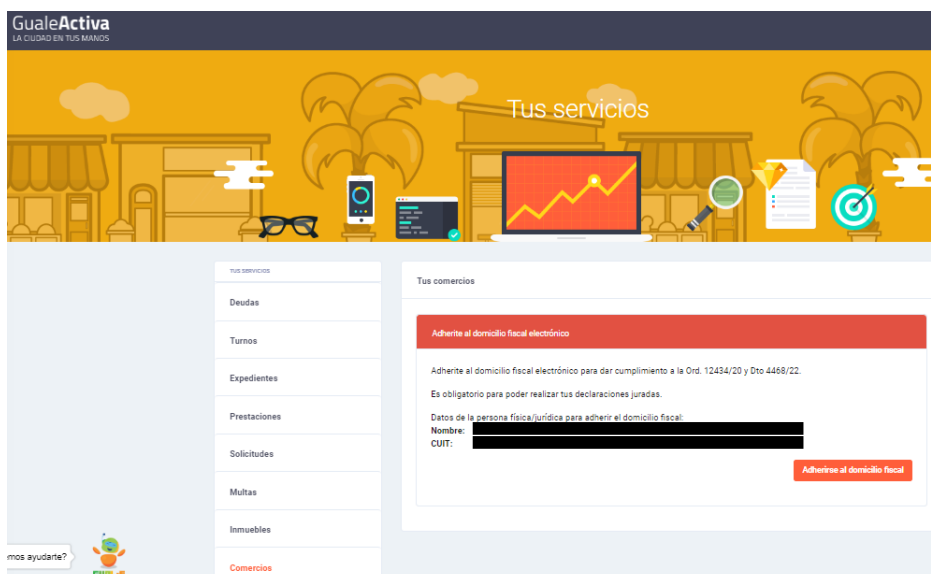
GualeActiva
LA CIUDAD EN TUS MANOS

Tus servicios

TUS SERVICIOS

Deudas

Turnos

Expedientes

Prestaciones

Solicitudes

Multas

Inmuebles

Comercios

Tus comercios

Adherite al domicilio fiscal electrónico

Adherite al domicilio fiscal electrónico para dar cumplimiento a la Ord. 12434/20 y Dto 4468/22.

Es obligatorio para poder realizar tus declaraciones juradas.

Datos de la persona física/jurídica para adherir el domicilio fiscal:
Nombre:
CUIT:

Adherirse al domicilio fiscal

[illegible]mos ayudarte?